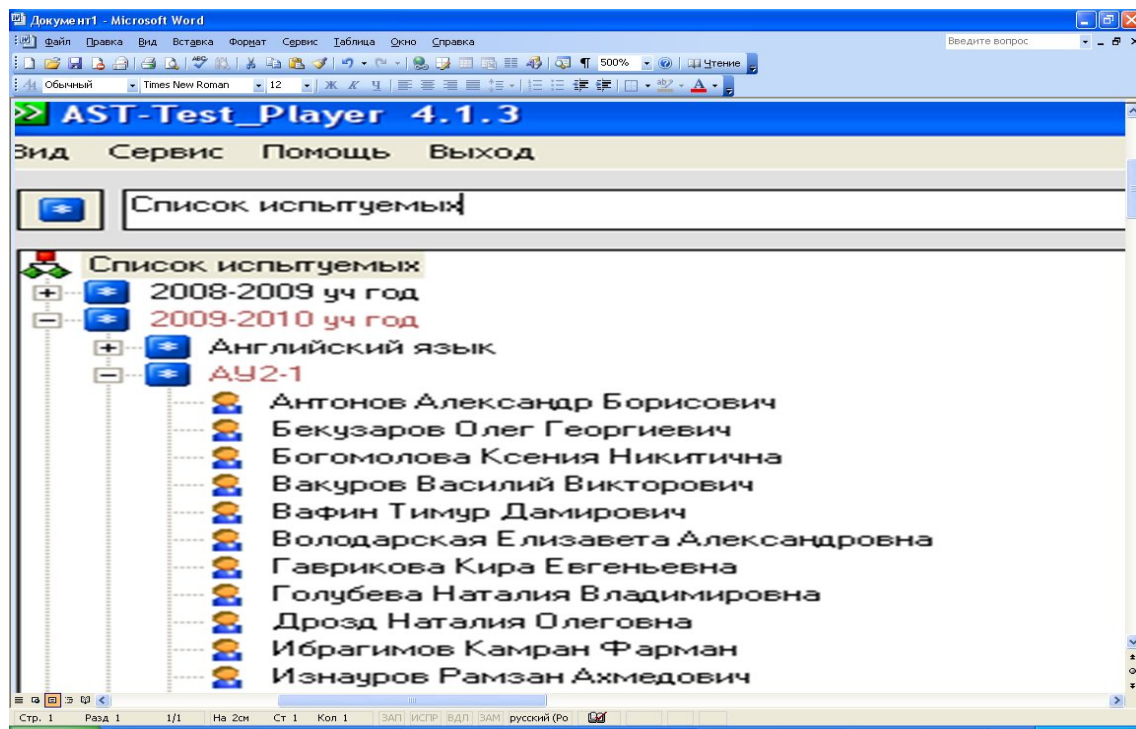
Документ1 - Microsoft Word

Файл Правка Вид Вставка Формат Сервис Таблица Окно Справка

Введите вопрос

500% Чтение

Обычный Times New Roman 12

AST-Test_Player 4.1.3

Вид Сервис Помощь Выход

Список испытуемых

Список испытуемых

2008-2009 уч год

2009-2010 уч год

Английский язык

АУ2-1

Антонов Александр Борисович

Бекузаров Олег Георгиевич

Богомолова Ксения Никитична

Вакуров Василий Викторович

Вафин Тимур Дамирович

Володарская Елизавета Александровна

Гаврикова Кира Евгеньевна

Голубева Наталия Владимировна

Дрозд Наталия Олеговна

Ибрагимов Камран Фарман

Изнауров Рамзан Ахмедович

Стр. 1 Разд 1 1/1 На 2см Ст 1 Кол 1 ЗАП ИСПР ВДЛ ЗАМ русский (Ро